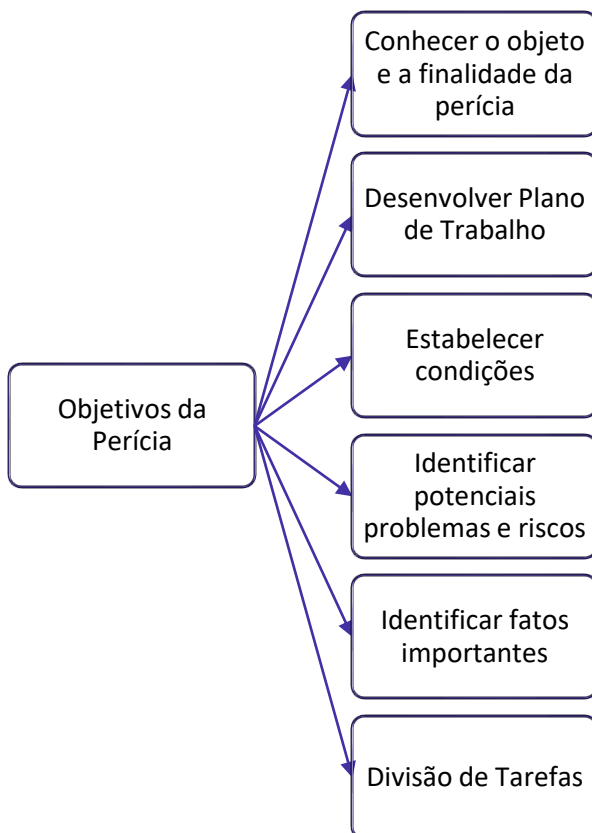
Objetivos da Perícia

Conhecer o objeto e a finalidade da perícia

Desenvolver Plano de Trabalho

Estabelecer condições

Identificar potenciais problemas e riscos

Identificar fatos importantes

Divisão de Tarefas